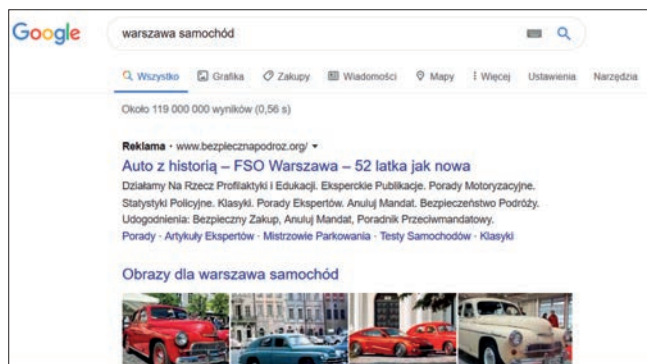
Google

warszawa samochód

Wszystko Grafika Zakupy Wiadomości Mapy Więcej Ustawienia Narzędzia

Około 119 000 000 wyników (0,56 s)

Reklama · www.bezpiecznapodroz.org/

Auto z historią – FSO Warszawa – 52 latka jak nowa

Działamy Na Rzecz Profilaktyki i Edukacji. Eksperckie Publikacje. Porady Motoryzacyjne. Statystyki Policyjne. Klasyki. Porady Ekspertów. Anuluj Mandat. Bezpieczeństwo Podróży. Udogodnienia: Bezpieczny Zakup, Anuluj Mandat, Poradnik Przeciwmandatowy.

Porady · Artykuły Ekspertów · Mistrzowie Parkowania · Testy Samochodów · Klasyki

Obrazy dla warszawa samochód